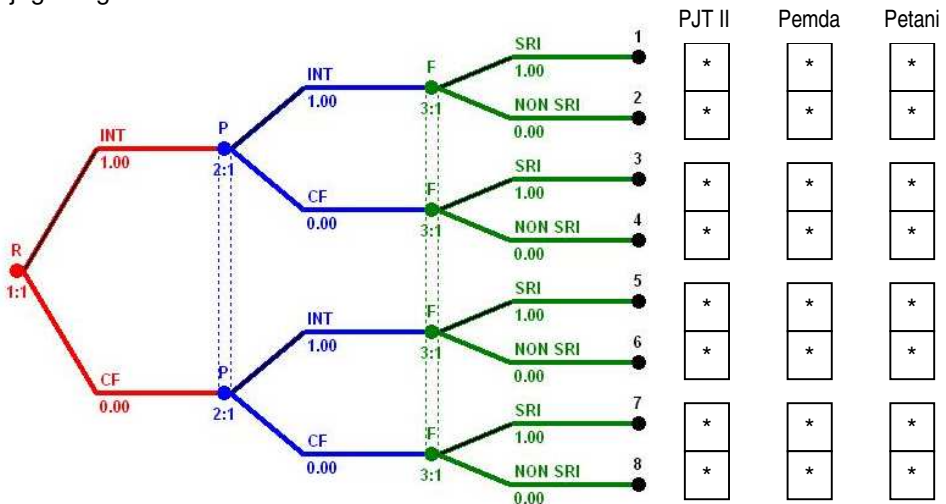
PJT II Pemda Petani

R
1:1

INT
1.00

CF
0.00

P
2:1

INT
1.00

CF
0.00

P
2:1

INT
1.00

CF
0.00

F
3:1

SRI
1.00

NON SRI
0.00

F
3:1

SRI
1.00

NON SRI
0.00

F
3:1

SRI
1.00

NON SRI
0.00

F
3:1

SRI
1.00

NON SRI
0.00

1
2
3
4
5
6
7
8

| PJT II | Pemda | Petani |
|---|---|---|
| * | * | * |
| * | * | * |
| * | * | * |
| * | * | * |
| * | * | * |
| * | * | * |
| * | * | * |
| * | * | * |